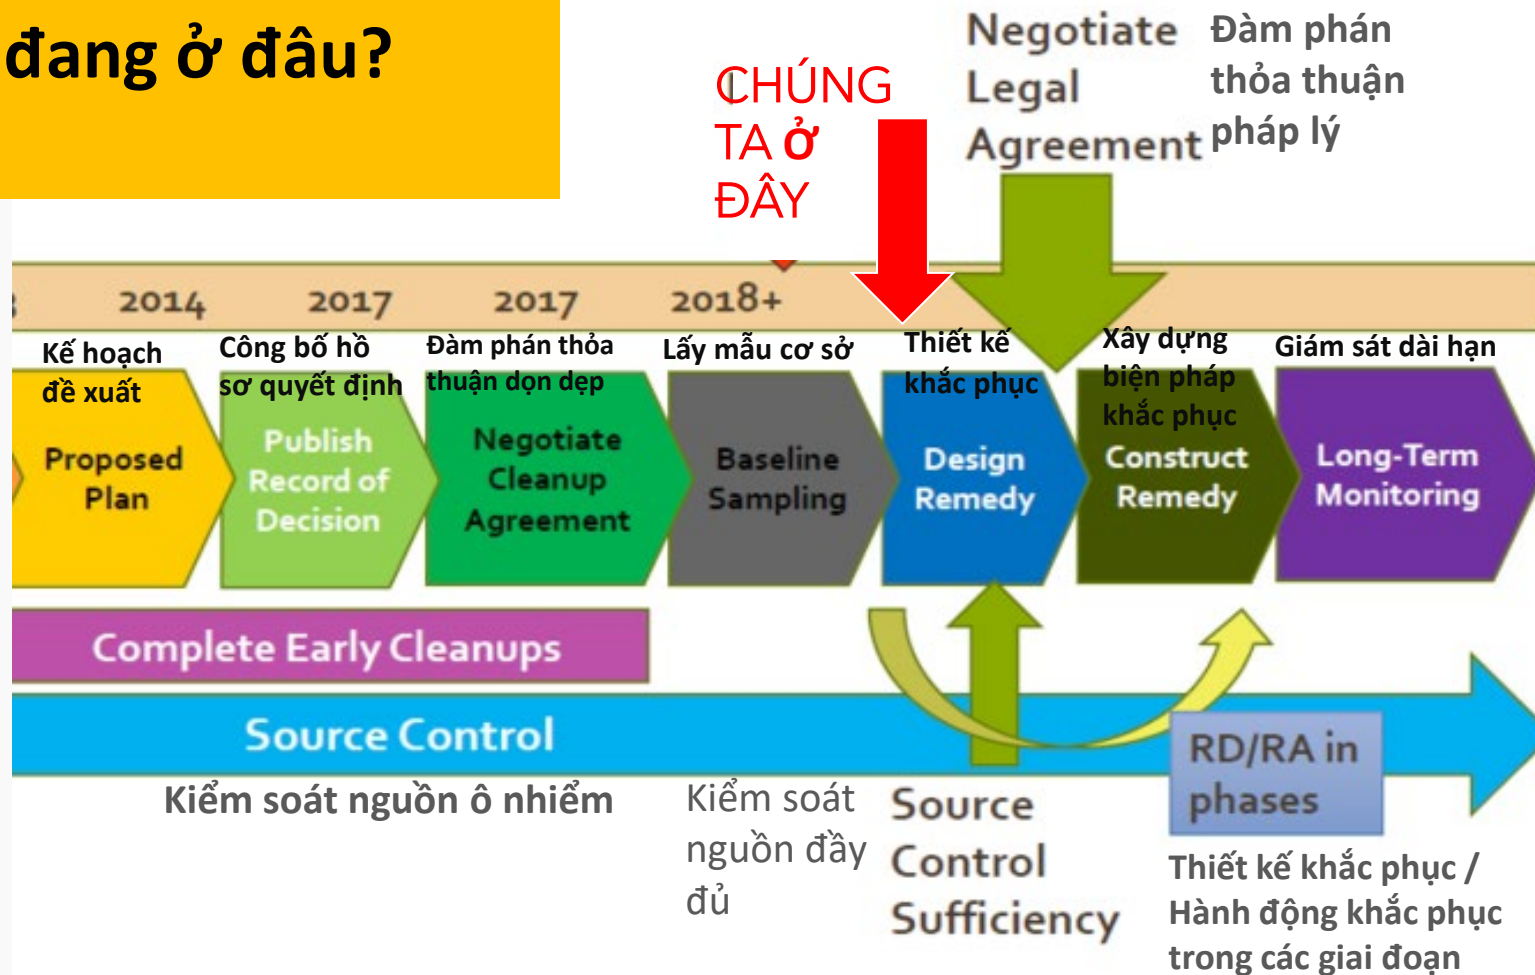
đang ở đâu?

CHÚNG TA ở ĐÂY

Negotiate Legal Agreement

Đàm phán thỏa thuận pháp lý

2014 2017 2017 2018+

Kế hoạch đề xuất

Proposed Plan

Công bố hồ sơ quyết định

Publish Record of Decision

Đàm phán thỏa thuận dọn dẹp

Negotiate Cleanup Agreement

Lấy mẫu cơ sở

Baseline Sampling

Thiết kế khắc phục

Design Remedy

Xây dựng biện pháp khắc phục

Construct Remedy

Giám sát dài hạn

Long-Term Monitoring

Complete Early Cleanups

Source Control

Kiểm soát nguồn ô nhiễm

Kiểm soát nguồn đầy đủ

Source Control Sufficiency

RD/RA in phases

Thiết kế khắc phục / Hành động khắc phục trong các giai đoạn